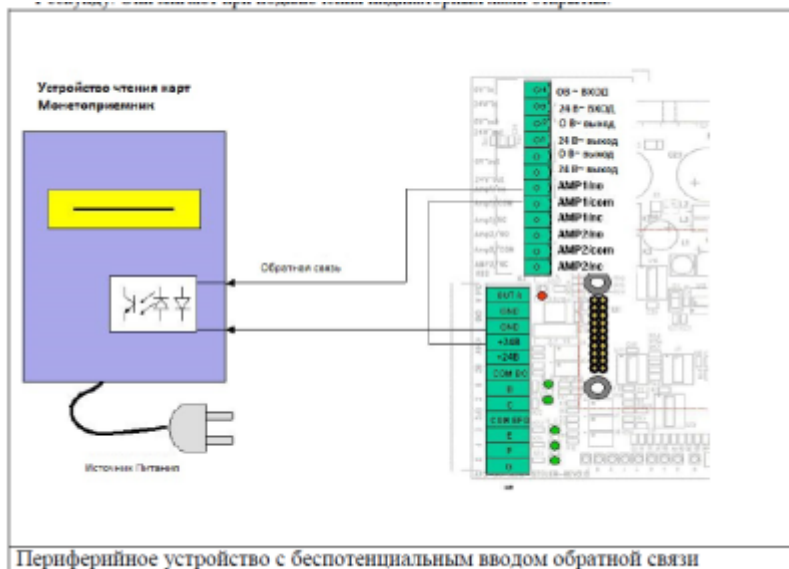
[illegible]

Устройство чтения карт
Монетоприемник

Обратная связь

Источник Питания

0В – ВХОД
24 В– ВХОД
0 В– выход
24 В– выход
0 В– выход
24 В– выход
AMP1/no
AMP1/com
AMP1/nc
AMP2/no
AMP2/com
AMP2/nc

OUT S
GND
GND
+24B
+24B
COM DC
B
C
COM SPS
E
F
G

Периферийное устройство с беспотенциальным вводом обратной связи